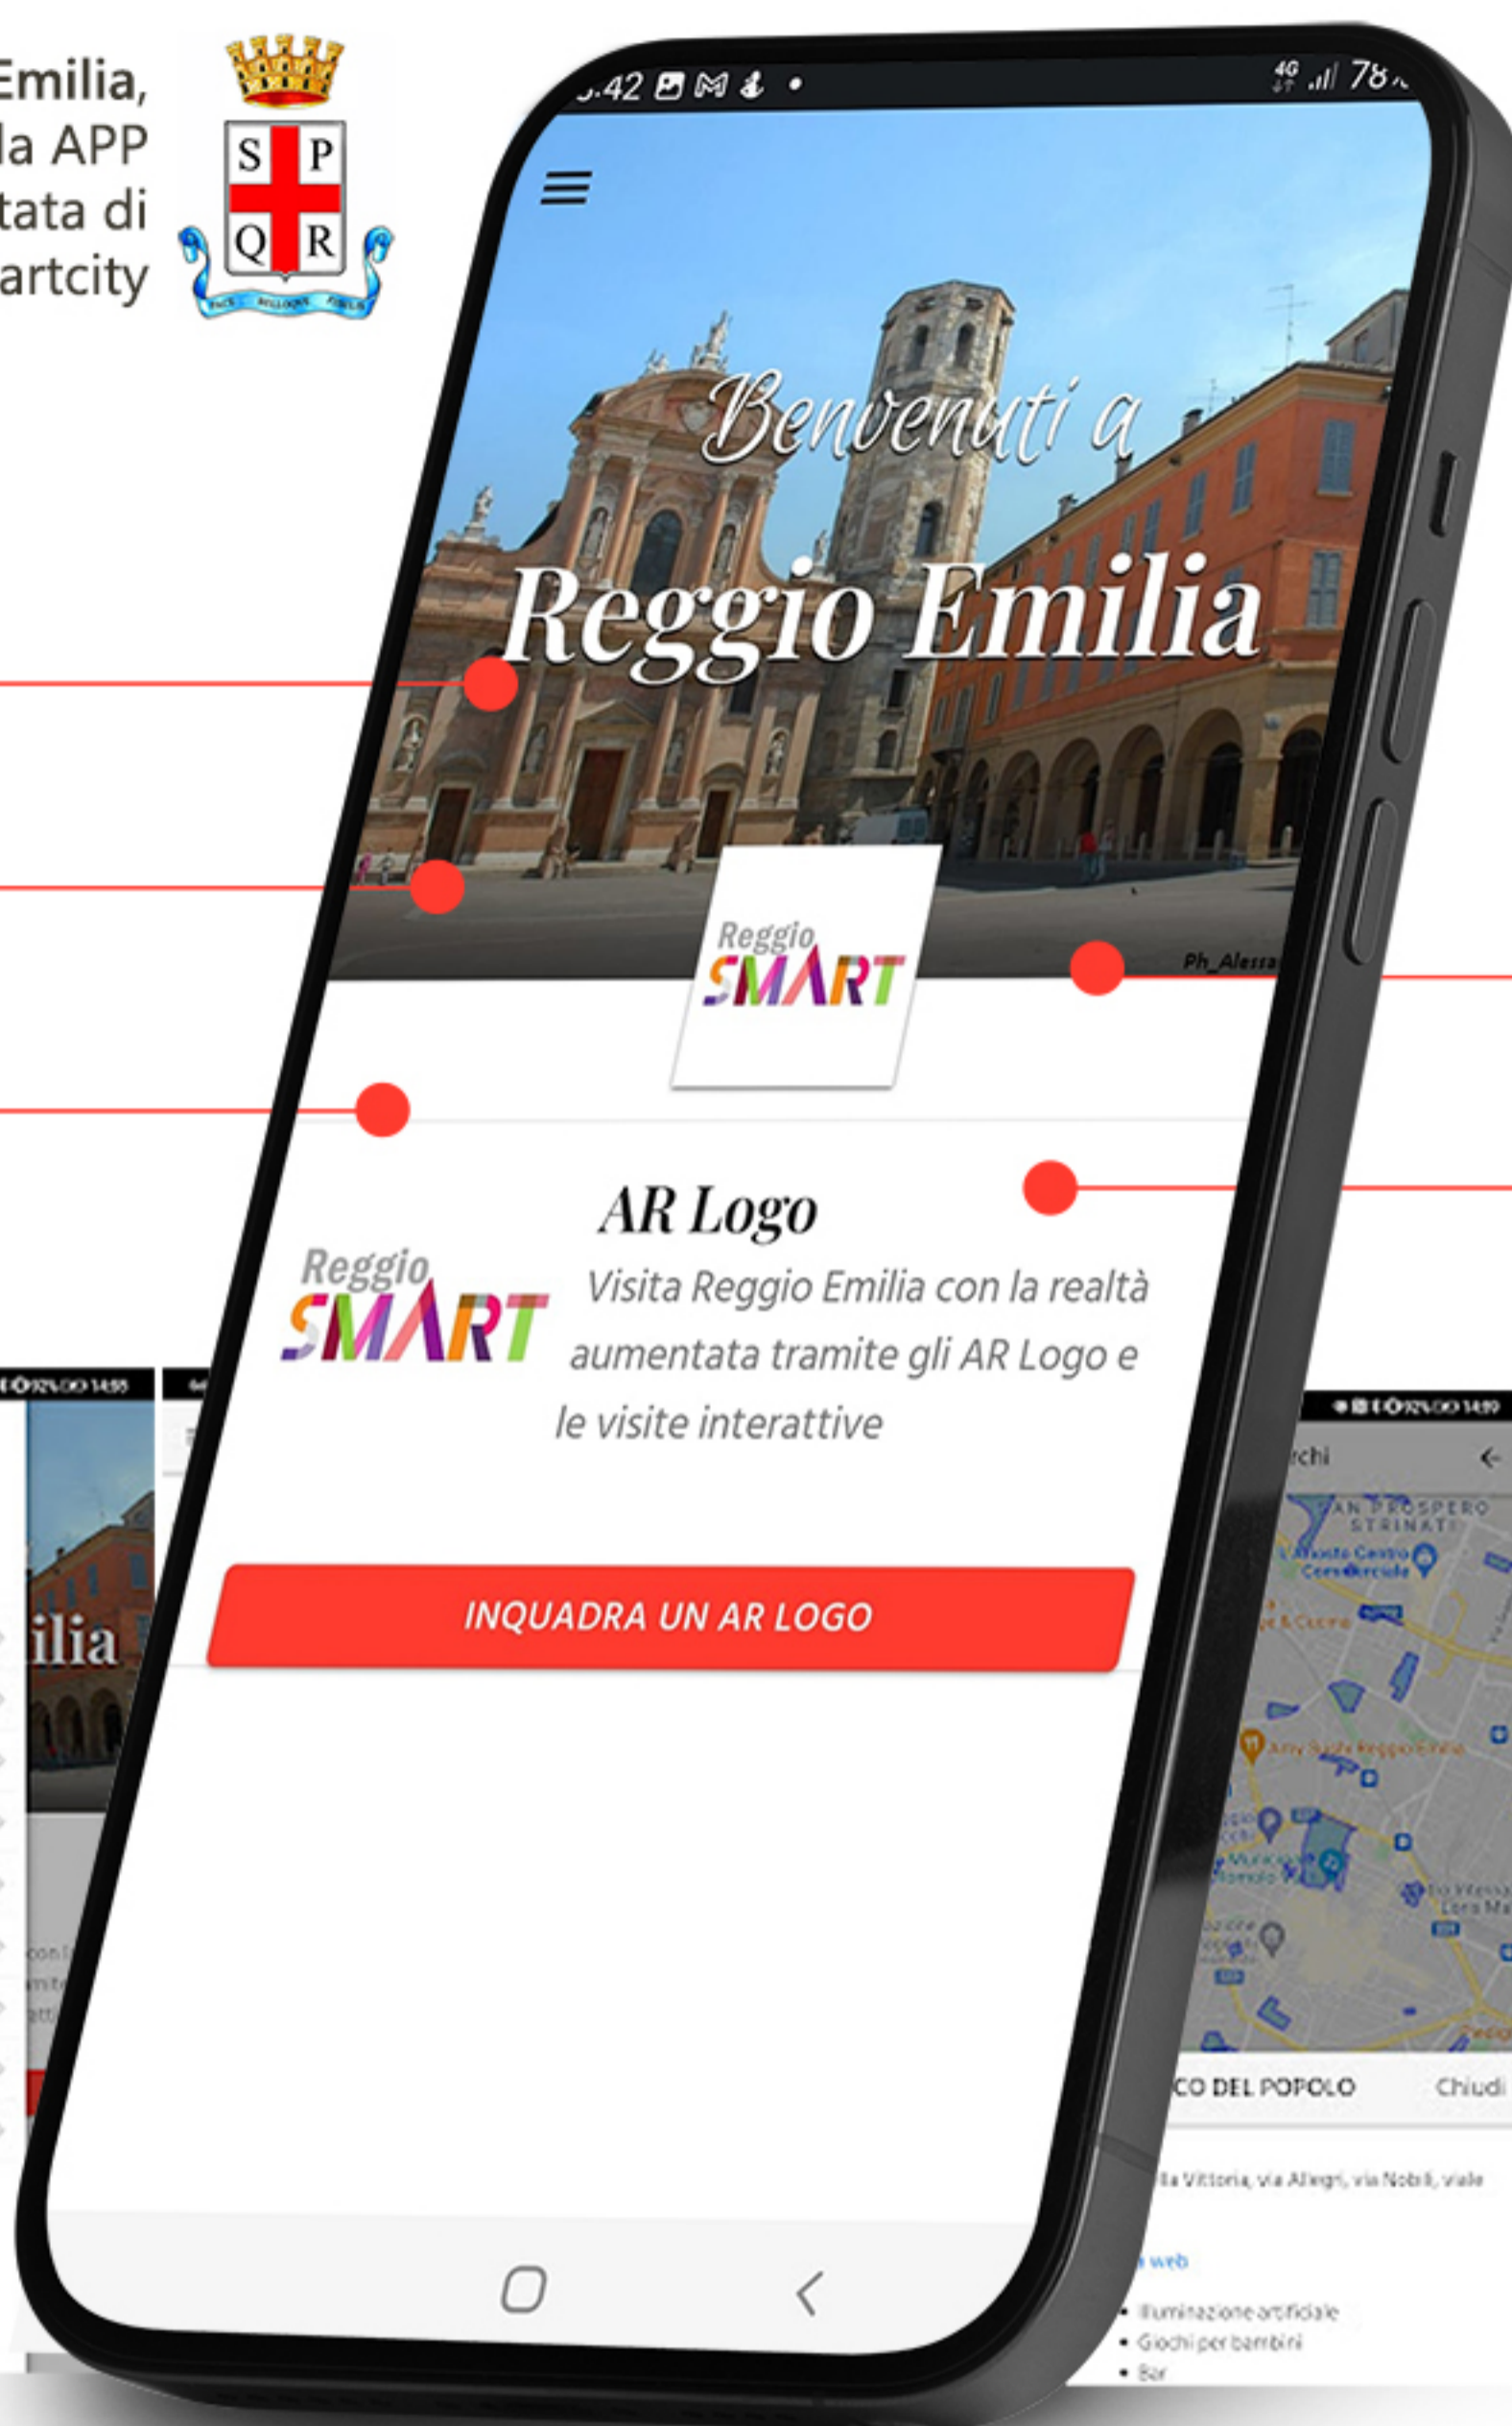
Emilia,
la APP
tata di
artcity

S P Q R

.42 4G 78

Benvenuti a
Reggio Emilia

Ph_Alessa

Reggio SMART

AR Logo

Reggio SMART

Visita Reggio Emilia con la realtà aumentata tramite gli AR Logo e le visite interattive

INQUADRA UN AR LOGO

ilia

rchi

SAN PROSPERO STRINATI

CO DEL POPOLO

Chiudi

lla Vittoria, via Allegri, via Nobili, viale

web

• Illuminazione artificiale
• Giochi per bambini
• Bar